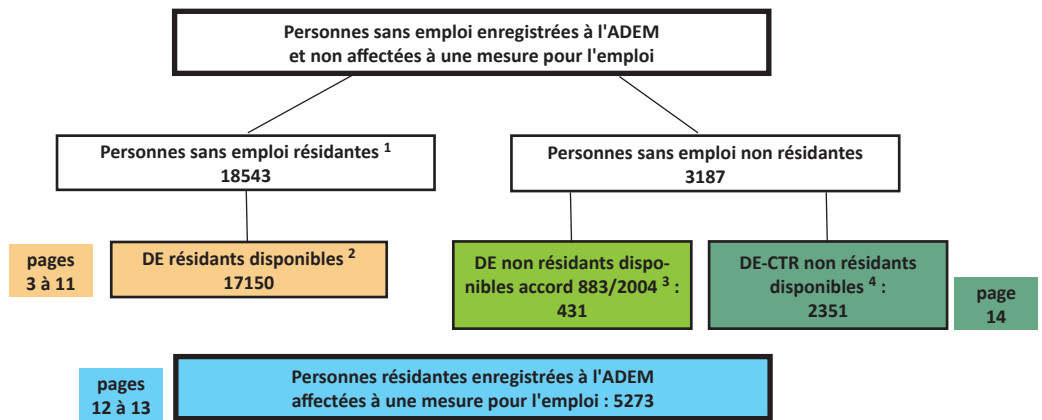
Personnes sans emploi enregistrées à l'ADEM et non affectées à une mesure pour l'emploi

Personnes sans emploi résidantes $^1$
18543

Personnes sans emploi non résidantes
3187

pages
3 à 11

DE résidants disponibles $^2$
17150

DE non résidants disponibles accord 883/2004 $^3$ :
431

DE-CTR non résidants disponibles $^4$ :
2351

page
14

pages
12 à 13

Personnes résidantes enregistrées à l'ADEM affectées à une mesure pour l'emploi : 5273